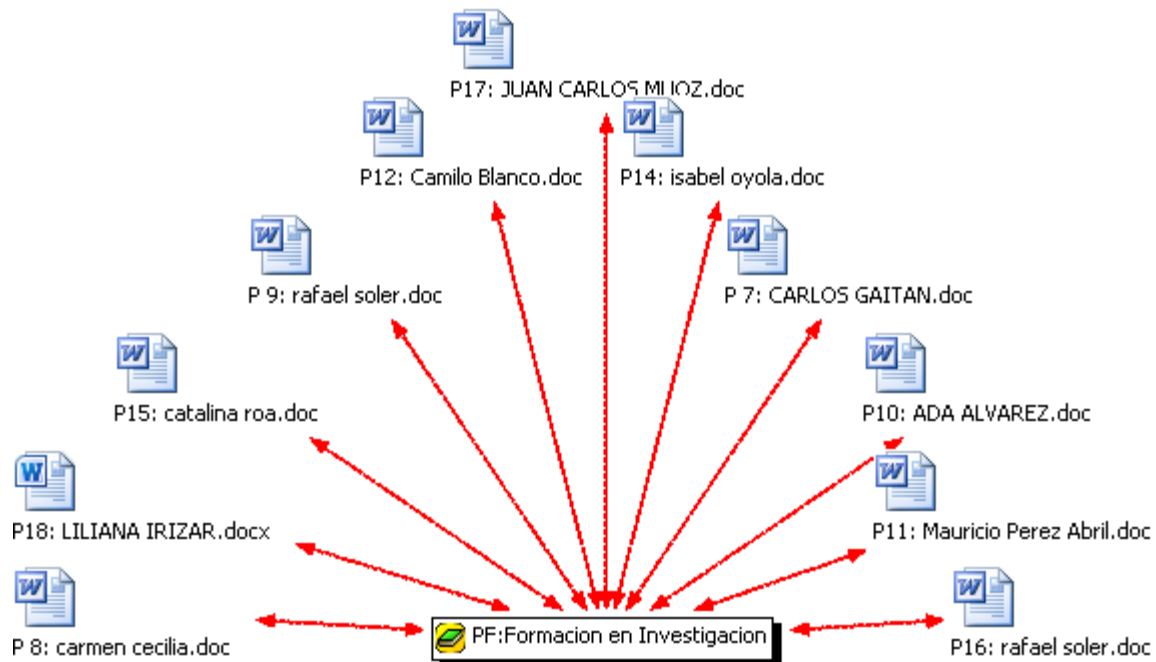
P17: JUAN CARLOS MUOZ.doc

P12: Camilo Blanco.doc

P14: isabel oyola.doc

P 9: rafael soler.doc

P 7: CARLOS GAITAN.doc

P15: catalina roa.doc

P10: ADA ALVAREZ.doc

P18: LILIANA IRIZAR.docx

P11: Mauricio Perez Abril.doc

P 8: carmen cecilia.doc

PF:Formacion en Investigacion

P16: rafael soler.doc